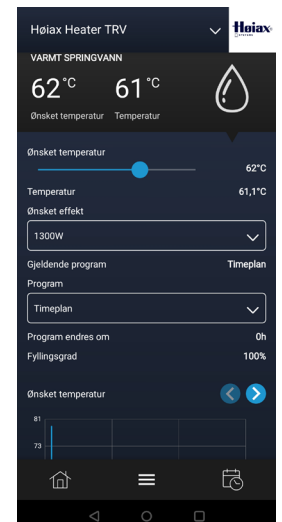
Høiax Heater TRV

Høiax

VARMT SPRINGVANN

62 °C

Ønsket temperatur

61 °C

Temperatur

Ønsket temperatur

62°C

Temperatur

61,1°C

Ønsket effekt

1300W

Gjeldende program

Timeplan

Program

Timeplan

Program endres om

0h

Fyllingsgrad

100%

Ønsket temperatur

81

73